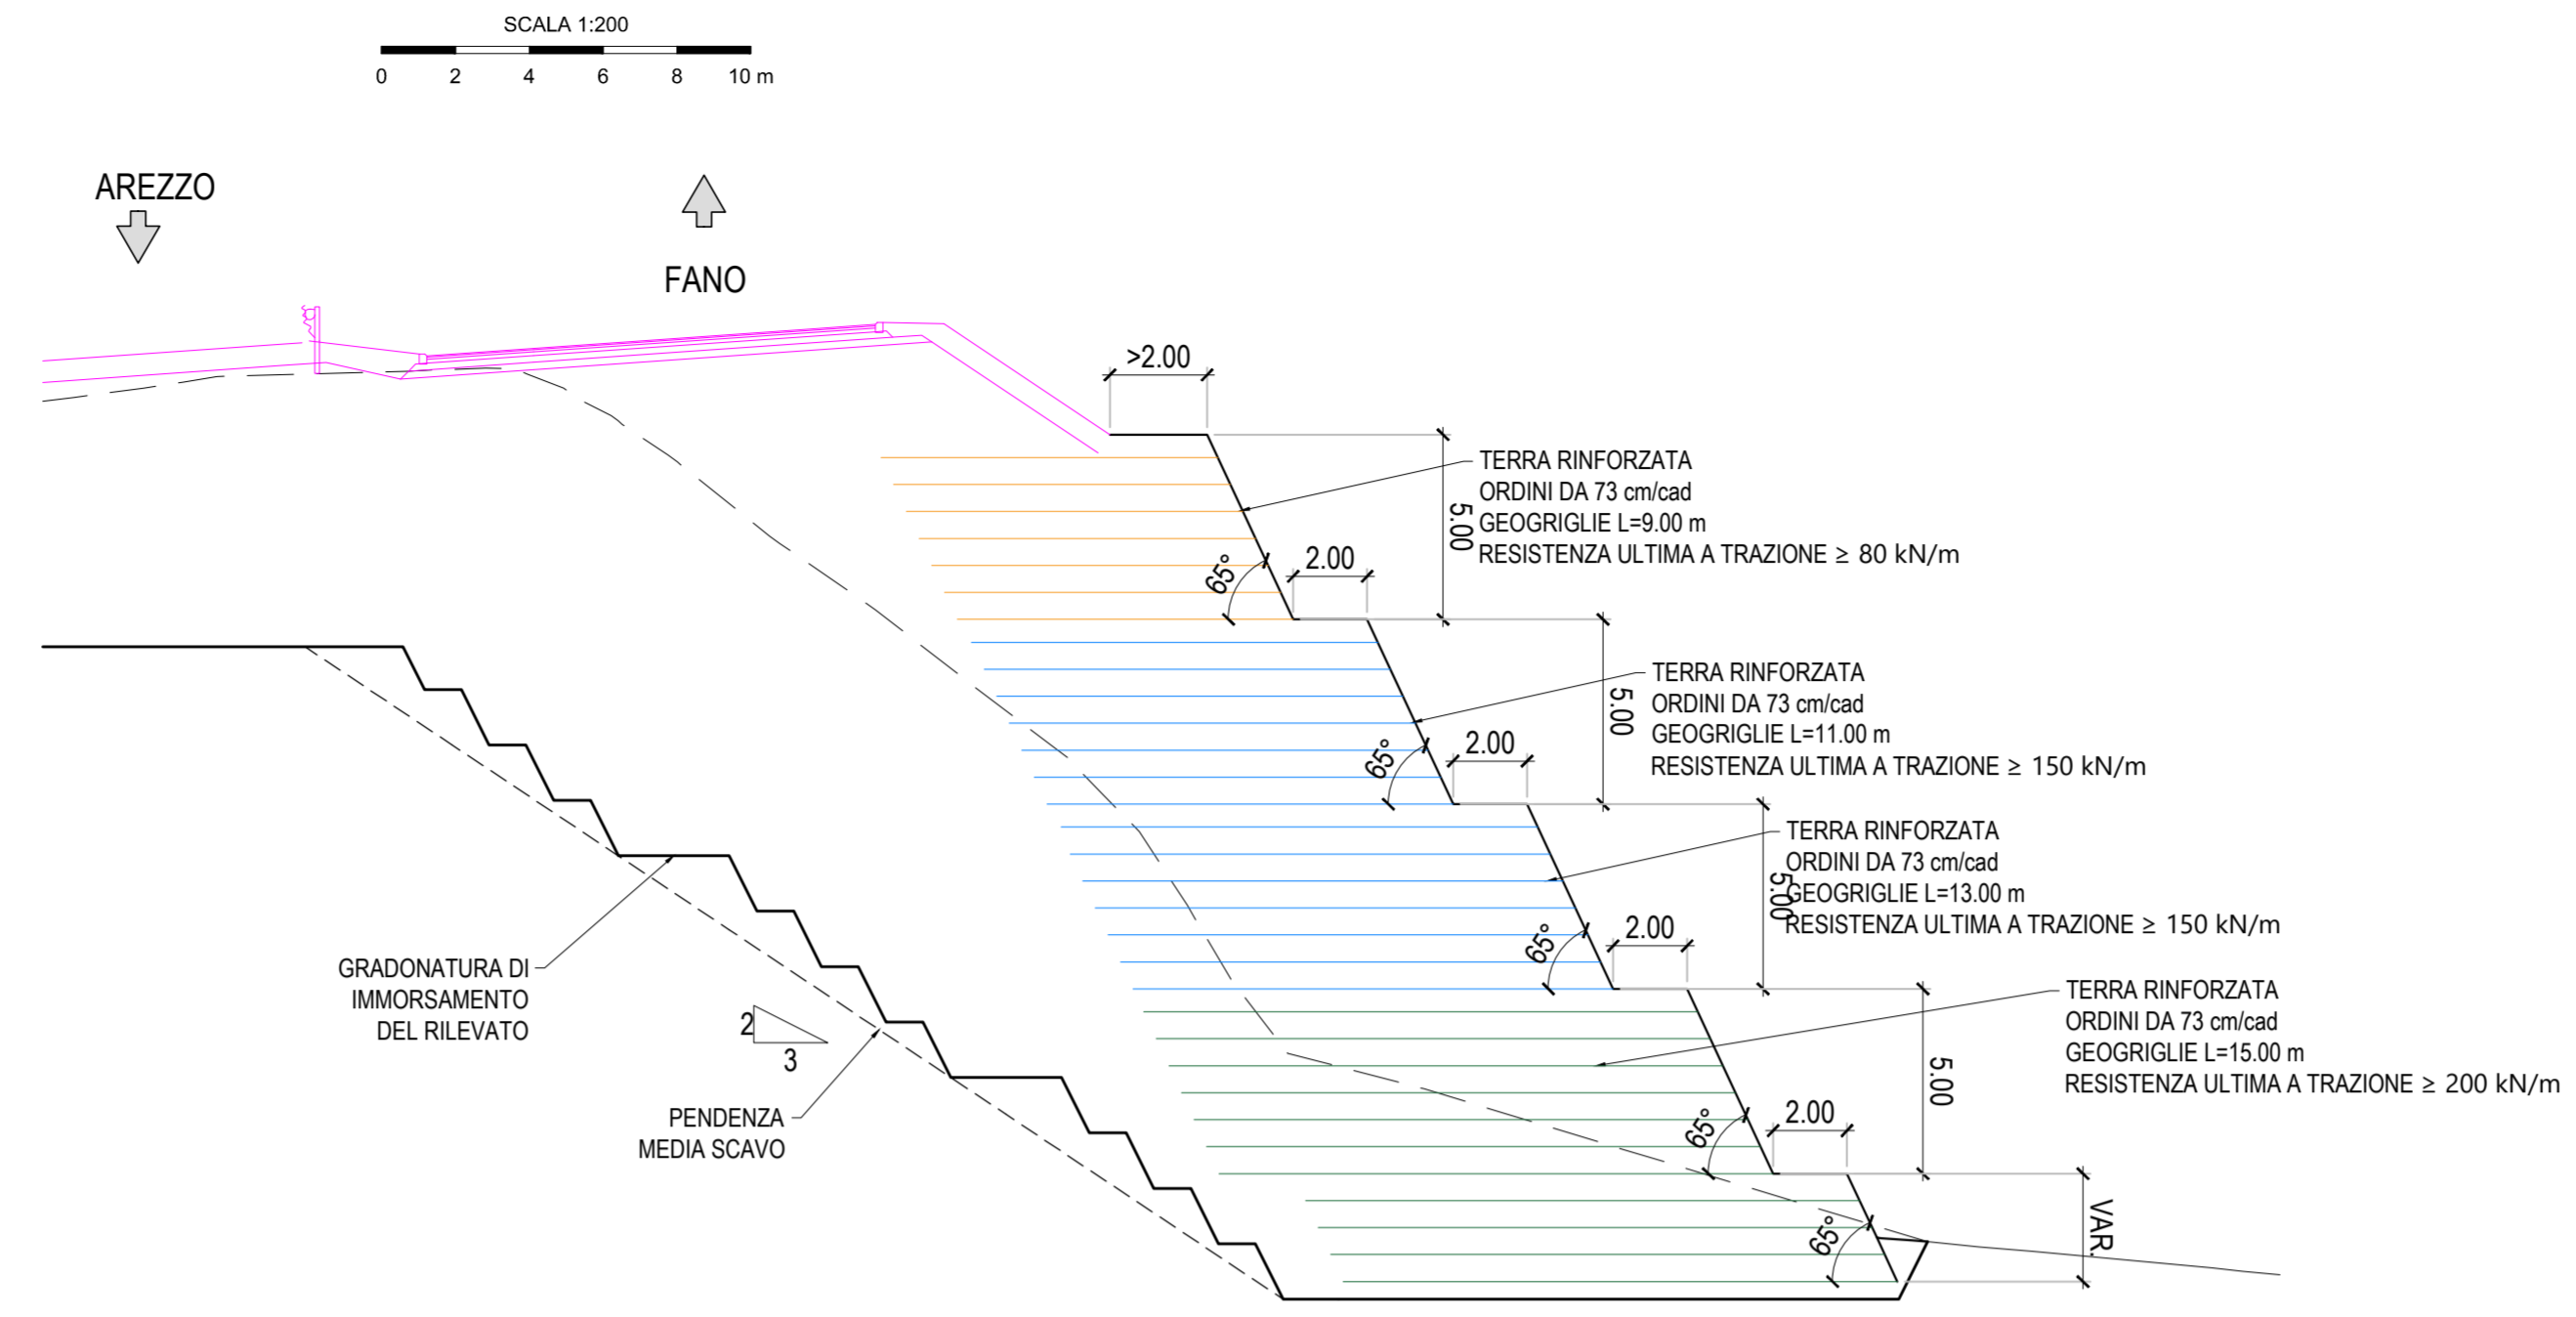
SCALA 1:200

0 2 4 6 8 10 m

AREZZO

FANO

>2.00

TERRA RINFORZATA
ORDINI DA 73 cm/cad
GEOGRIGLIE L=9.00 m
RESISTENZA ULTIMA A TRAZIONE ≥ 80 kN/m

5.00

65°

2.00

TERRA RINFORZATA
ORDINI DA 73 cm/cad
GEOGRIGLIE L=11.00 m
RESISTENZA ULTIMA A TRAZIONE ≥ 150 kN/m

5.00

65°

2.00

TERRA RINFORZATA
ORDINI DA 73 cm/cad
GEOGRIGLIE L=13.00 m
RESISTENZA ULTIMA A TRAZIONE ≥ 150 kN/m

5.00

65°

2.00

TERRA RINFORZATA
ORDINI DA 73 cm/cad
GEOGRIGLIE L=15.00 m
RESISTENZA ULTIMA A TRAZIONE ≥ 200 kN/m

5.00

65°

2.00

65°

VAR.

GRADONATURA DI
IMMORSAMENTO
DEL RILEVATO

2
3

PENDENZA
MEDIA SCAVO